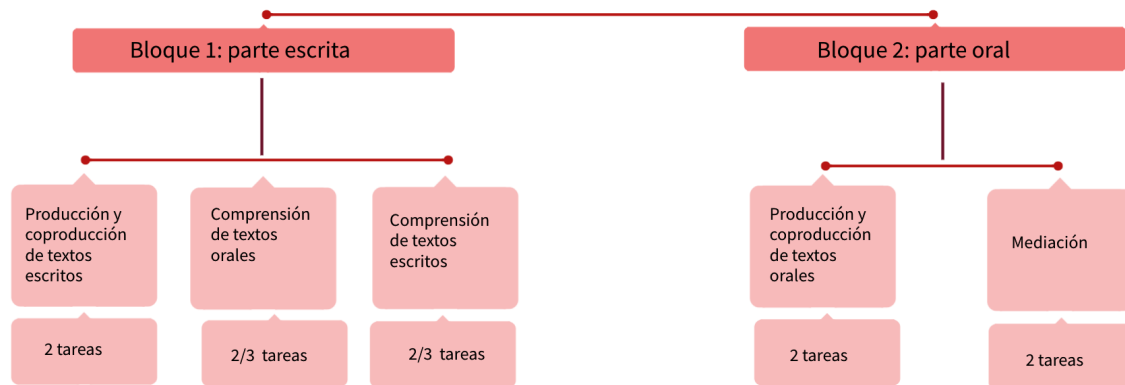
Bloque 1: parte escrita

Bloque 2: parte oral

Producción y coproducción de textos escritos

2 tareas

Comprensión de textos orales

2/3 tareas

Comprensión de textos escritos

2/3 tareas

Producción y coproducción de textos orales

2 tareas

Mediación

2 tareas